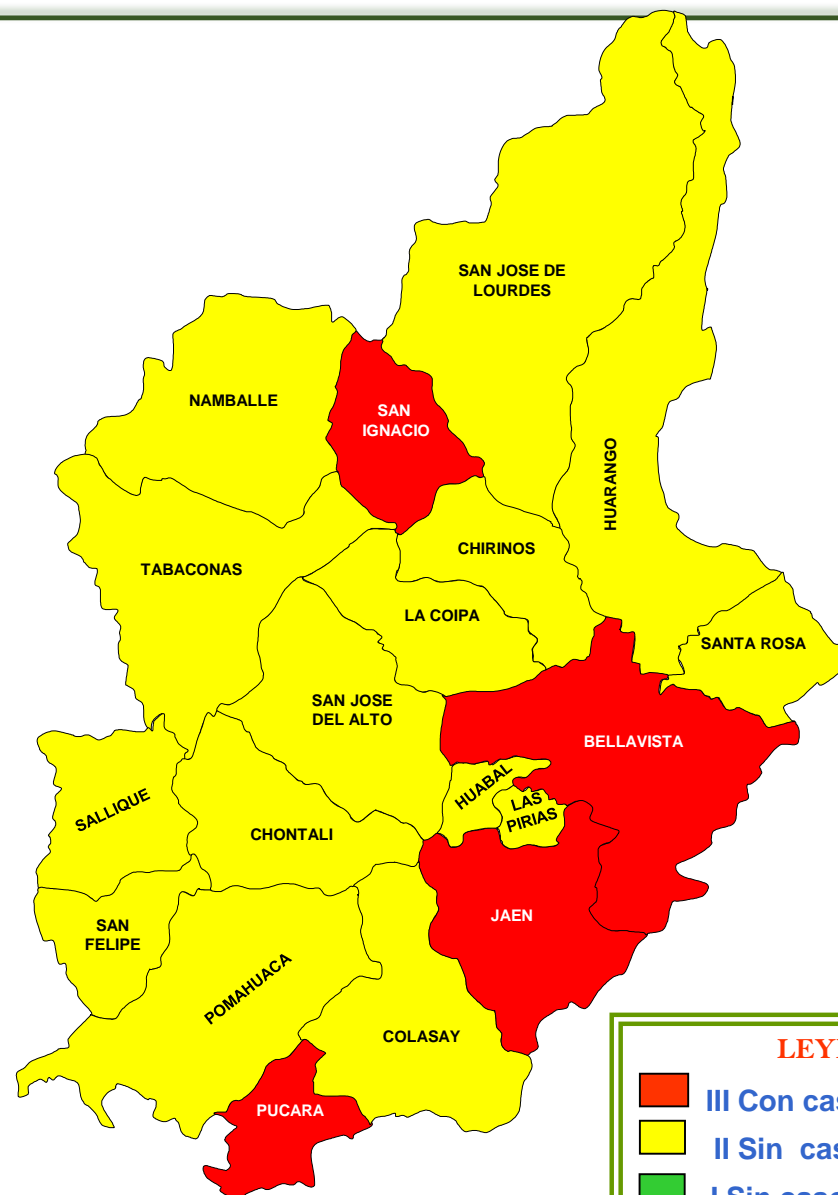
SAN JOSE DE LOURDES

NAMBALLE

SAN IGNACIO

HUARANGO

CHIRINOS

TABACONAS

LA COIPA

SANTA ROSA

SAN JOSE DEL ALTO

BELLAVISTA

HUABAL

LAS PIRIAS

SALLIQUE

CHONTALI

JAEN

SAN FELIPE

POMAHUACA

COLASAY

PUCARA

LEY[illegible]

III Con cas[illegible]

II Sin cas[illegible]

I Sin cas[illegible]